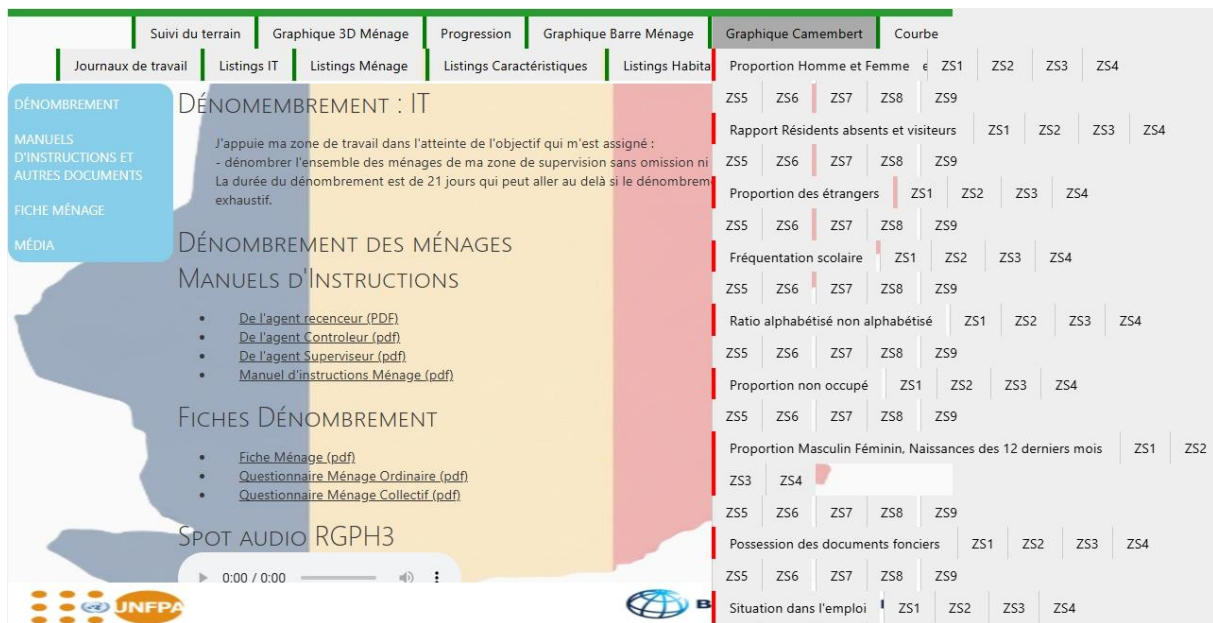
Suivi du terrain | Graphique 3D Ménage | Progression | Graphique Barre Ménage | Graphique Camembert | Courbe

Journaux de travail | Listings IT | Listings Ménage | Listings Caractéristiques | Listings Habita

DÉNOMBREMENT

MANUELS D'INSTRUCTIONS ET AUTRES DOCUMENTS

FICHE MÉNAGE

MÉDIA

DÉNOMBREMENT : IT

J'appuie ma zone de travail dans l'atteinte de l'objectif qui m'est assigné :
- dénombrer l'ensemble des ménages de ma zone de supervision sans omission ni
La durée du dénombrement est de 21 jours qui peut aller au delà si le dénombrem
exhaustif.

DÉNOMBREMENT DES MÉNAGES
MANUELS D'INSTRUCTIONS

- De l'agent recenceur (PDF)
- De l'agent Controleur (pdf)
- De l'agent Superviseur (pdf)
- Manuel d'instructions Ménage (pdf)

FICHES DÉNOMBREMENT

- Fiche Ménage (pdf)
- Questionnaire Ménage Ordinaire (pdf)
- Questionnaire Ménage Collectif (pdf)

SPOT AUDIO RGPH3

0:00 / 0:00

UNFPA

B

Proportion Homme et Femme | ZS1 | ZS2 | ZS3 | ZS4
ZS5 | ZS6 | ZS7 | ZS8 | ZS9
Rapport Résidents absents et visiteurs | ZS1 | ZS2 | ZS3 | ZS4
ZS5 | ZS6 | ZS7 | ZS8 | ZS9
Proportion des étrangers | ZS1 | ZS2 | ZS3 | ZS4
ZS5 | ZS6 | ZS7 | ZS8 | ZS9
Fréquentation scolaire | ZS1 | ZS2 | ZS3 | ZS4
ZS5 | ZS6 | ZS7 | ZS8 | ZS9
Ratio alphabétisé non alphabétisé | ZS1 | ZS2 | ZS3 | ZS4
ZS5 | ZS6 | ZS7 | ZS8 | ZS9
Proportion non occupé | ZS1 | ZS2 | ZS3 | ZS4
ZS5 | ZS6 | ZS7 | ZS8 | ZS9
Proportion Masculin Féminin, Naissances des 12 derniers mois | ZS1 | ZS2
ZS3 | ZS4
ZS5 | ZS6 | ZS7 | ZS8 | ZS9
Possession des documents fonciers | ZS1 | ZS2 | ZS3 | ZS4
ZS5 | ZS6 | ZS7 | ZS8 | ZS9
Situation dans l'emploi | ZS1 | ZS2 | ZS3 | ZS4